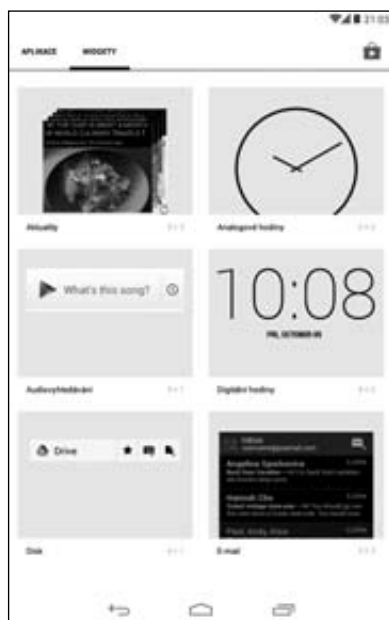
21:03

APLIKACE WIDGETY

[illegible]

Aktuality 2×2

Analogové hodiny 2×2

What's this song?

10:08

FRI, OCTOBER 05

Audiovyhledávání 1×1

Digitální hodiny 2×1

Drive

Inbox

Angelina Spellmore

Hannah Cho

Disk 2×1

E-mail 3×3